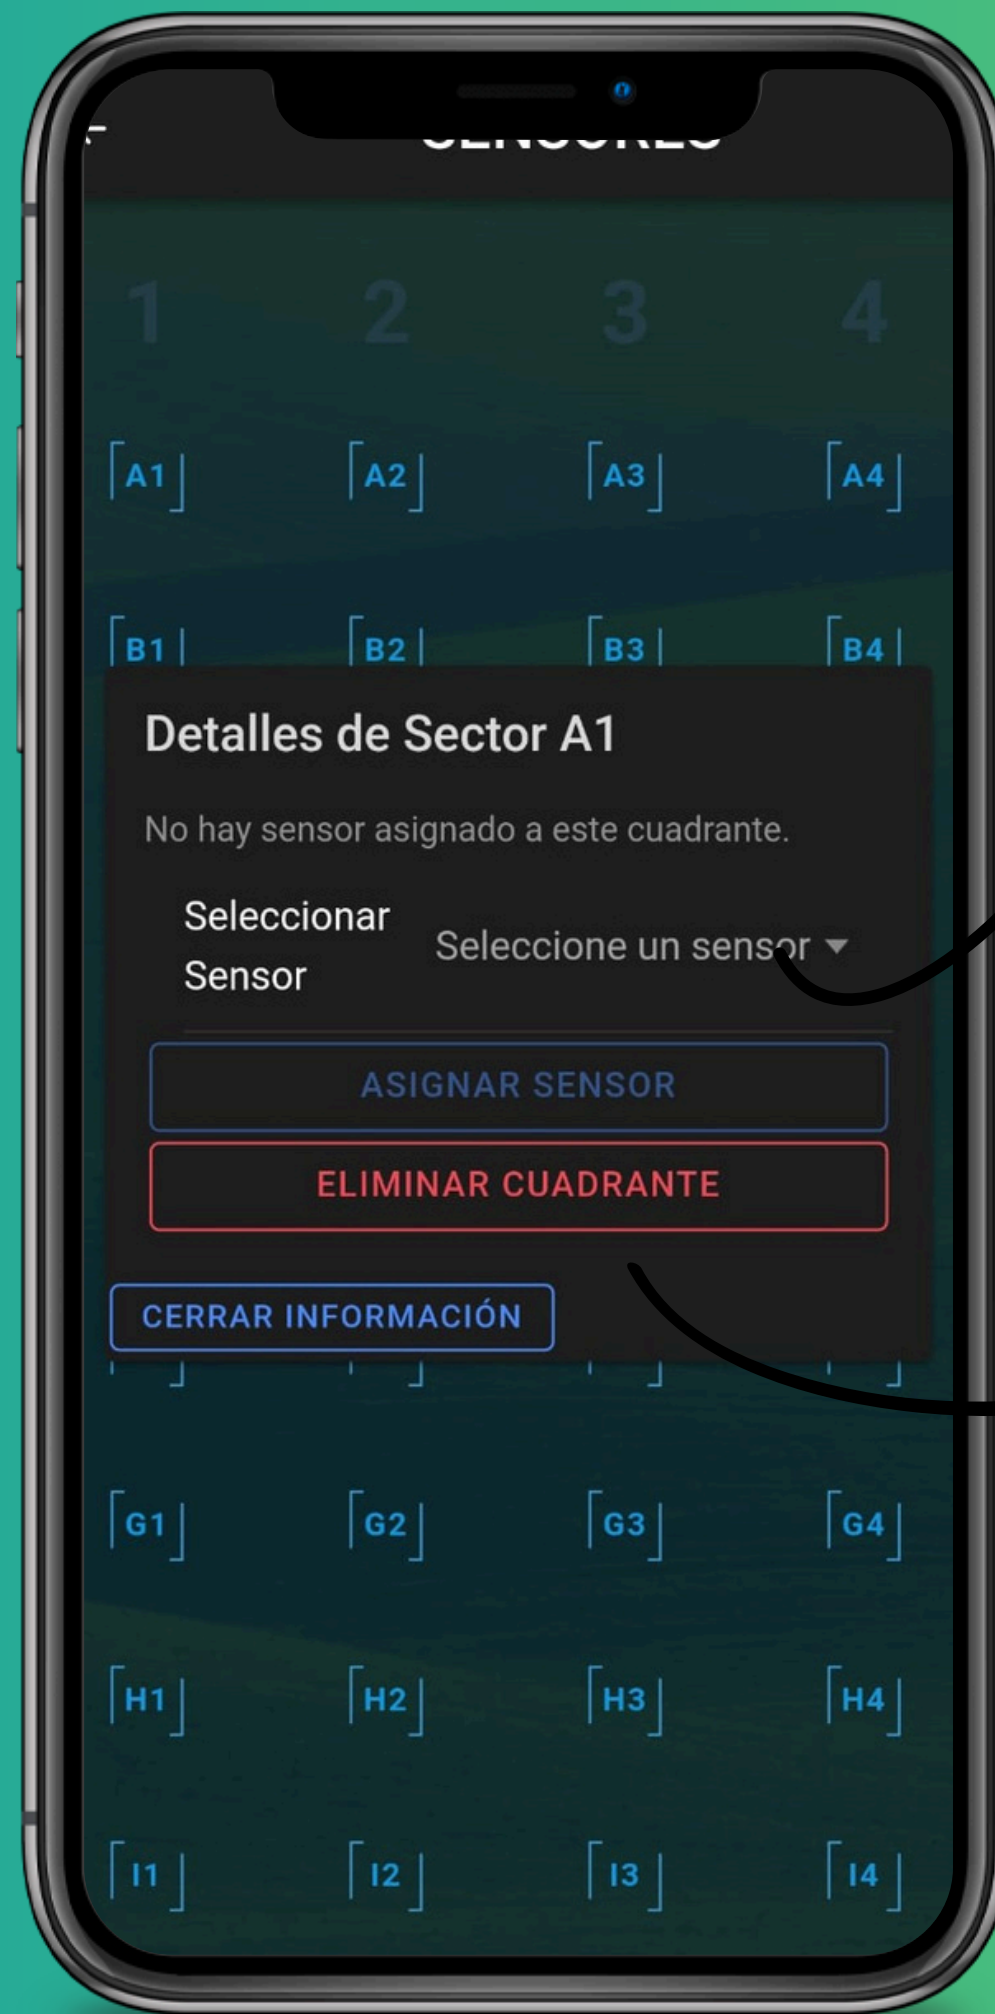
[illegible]

1 2 3 4

A1 A2 A3 A4

B1 B2 B3 B4

Detalles de Sector A1

No hay sensor asignado a este cuadrante.

Seleccionar Sensor

Seleccione un sensor

ASIGNAR SENSOR

ELIMINAR CUADRANTE

CERRAR INFORMACIÓN

G1 G2 G3 G4

H1 H2 H3 H4

I1 I2 I3 I4